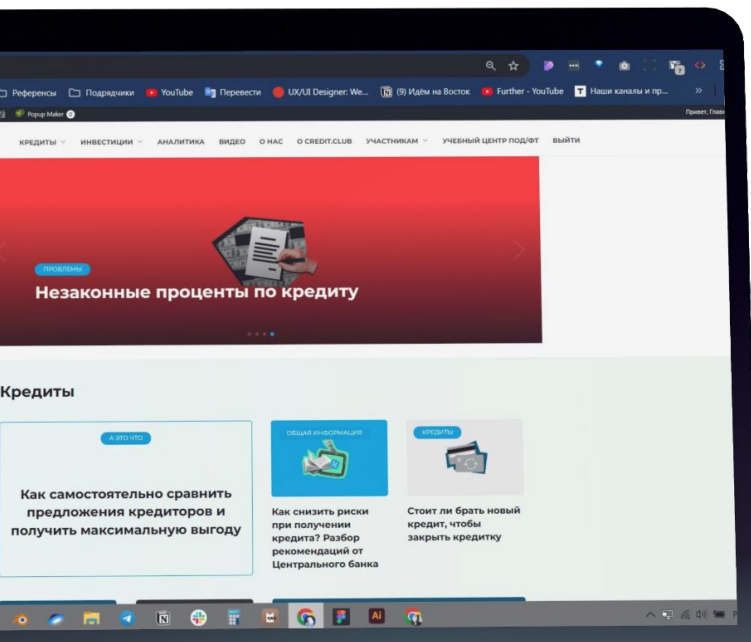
Референсы Подрядчики YouTube Перевести UX/UI Designer: We... (9) Идём на Восток Further - YouTube Наши каналы и пр...

Popup Maker

Привет, Главн

КРЕДИТЫ ИНВЕСТИЦИИ АНАЛИТИКА ВИДЕО О НАС О CREDIT.CLUB УЧАСТНИКАМ УЧЕБНЫЙ ЦЕНТР ПОД/ФТ ВЫЙТИ

ПРОБЛЕМЫ

Незаконные проценты по кредиту

Кредиты

А ЭТО ЧТО

Как самостоятельно сравнить предложения кредиторов и получить максимальную выгоду

ОБЩАЯ ИНФОРМАЦИЯ

Как снизить риски при получении кредита? Разбор рекомендаций от Центрального банка

КРЕДИТЫ

Стоит ли брать новый кредит, чтобы закрыть кредитку